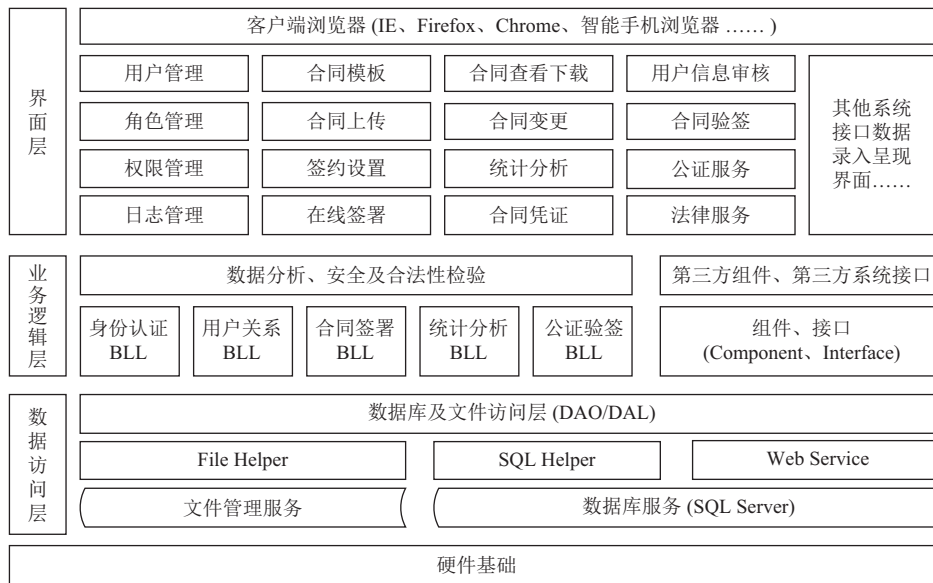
界面层

客户端浏览器 (IE、Firefox、Chrome、智能手机浏览器 …… )

用户管理
合同模板
合同查看下载
用户信息审核

角色管理
合同上传
合同变更
合同验签

权限管理
签约设置
统计分析
公证服务

日志管理
在线签署
合同凭证
法律服务

其他系统接口数据录入呈现界面……

业务逻辑层

数据分析、安全及合法性检验

第三方组件、第三方系统接口

身份认证 BLL
用户关系 BLL
合同签署 BLL
统计分析 BLL
公证验签 BLL

组件、接口 (Component、Interface)

数据访问层

数据库及文件访问层 (DAO/DAL)

File Helper
SQL Helper
Web Service

文件管理服务
数据库服务 (SQL Server)

硬件基础